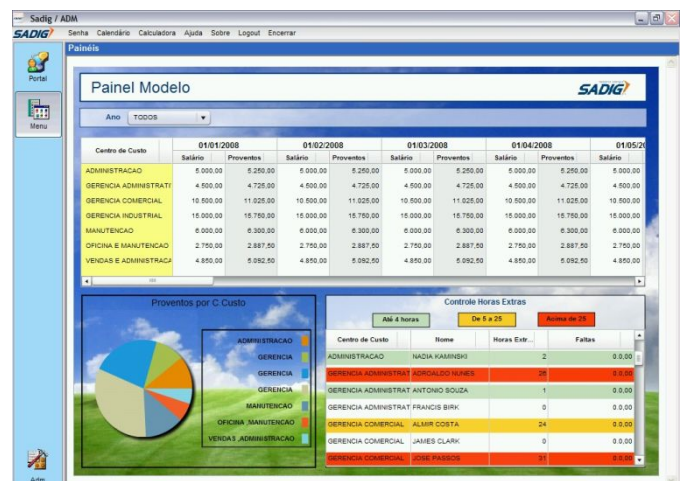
Sadig / ADM

SADIG Senha Calendário Calculadora Ajuda Sobre Logout Encerrar

Painéis

Portal

Menu

Adm

Painel Modelo

SADIG

Ano TODOS

| Centro de Custo | 01/01/2008 Salário | 01/01/2008 Proventos | 01/02/2008 Salário | 01/02/2008 Proventos | 01/03/2008 Salário | 01/03/2008 Proventos | 01/04/2008 Salário | 01/04/2008 Proventos | 01/05/2 Salário |
|---|---|---|---|---|---|---|---|---|---|
| ADMINISTRACAO | 5.000,00 | 5.250,00 | 5.000,00 | 5.250,00 | 5.000,00 | 5.250,00 | 5.000,00 | 5.250,00 | 5.000,00 |
| GERENCIA ADMINISTRATI | 4.500,00 | 4.725,00 | 4.500,00 | 4.725,00 | 4.500,00 | 4.725,00 | 4.500,00 | 4.725,00 | 4.500,00 |
| GERENCIA COMERCIAL | 10.500,00 | 11.025,00 | 10.500,00 | 11.025,00 | 10.500,00 | 11.025,00 | 10.500,00 | 11.025,00 | 10.500,00 |
| GERENCIA INDUSTRIAL | 15.000,00 | 15.750,00 | 15.000,00 | 15.750,00 | 15.000,00 | 15.750,00 | 15.000,00 | 15.750,00 | 15.000,00 |
| MANUTENCAO | 6.000,00 | 6.300,00 | 6.000,00 | 6.300,00 | 6.000,00 | 6.300,00 | 6.000,00 | 6.300,00 | 6.000,00 |
| OFICINA E MANUTENCAO | 2.750,00 | 2.887,50 | 2.750,00 | 2.887,50 | 2.750,00 | 2.887,50 | 2.750,00 | 2.887,50 | 2.750,00 |
| VENDAS E ADMINISTRACA | 4.850,00 | 5.092,50 | 4.850,00 | 5.092,50 | 4.850,00 | 5.092,50 | 4.850,00 | 5.092,50 | 4.850,00 |

Proventos por C.Custo

ADMINISTRACAO
GERENCIA
GERENCIA
GERENCIA
MANUTENCAO
OFICINA MANUTENCAO
VENDAS ADMINISTRACAO

Controle Horas Extras

Até 4 horas De 5 a 25 Acima de 25

| Centro de Custo | Nome | Horas Extr... | Faltas |
|---|---|---|---|
| ADMINISTRACAO | NADIA KAMINSKI | 2 | 0,0,00 |
| GERENCIA ADMINISTRAT | ADROALDO NUNES | 26 | 0,0,00 |
| GERENCIA ADMINISTRAT | ANTONIO SOUZA | 1 | 0,0,00 |
| GERENCIA ADMINISTRAT | FRANCIS BIRK | 0 | 0,0,00 |
| GERENCIA COMERCIAL | ALMIR COSTA | 24 | 0,0,00 |
| GERENCIA COMERCIAL | JAMES CLARK | 0 | 0,0,00 |
| GERENCIA COMERCIAL | JOSE PASSOS | 31 | 0,0,00 |